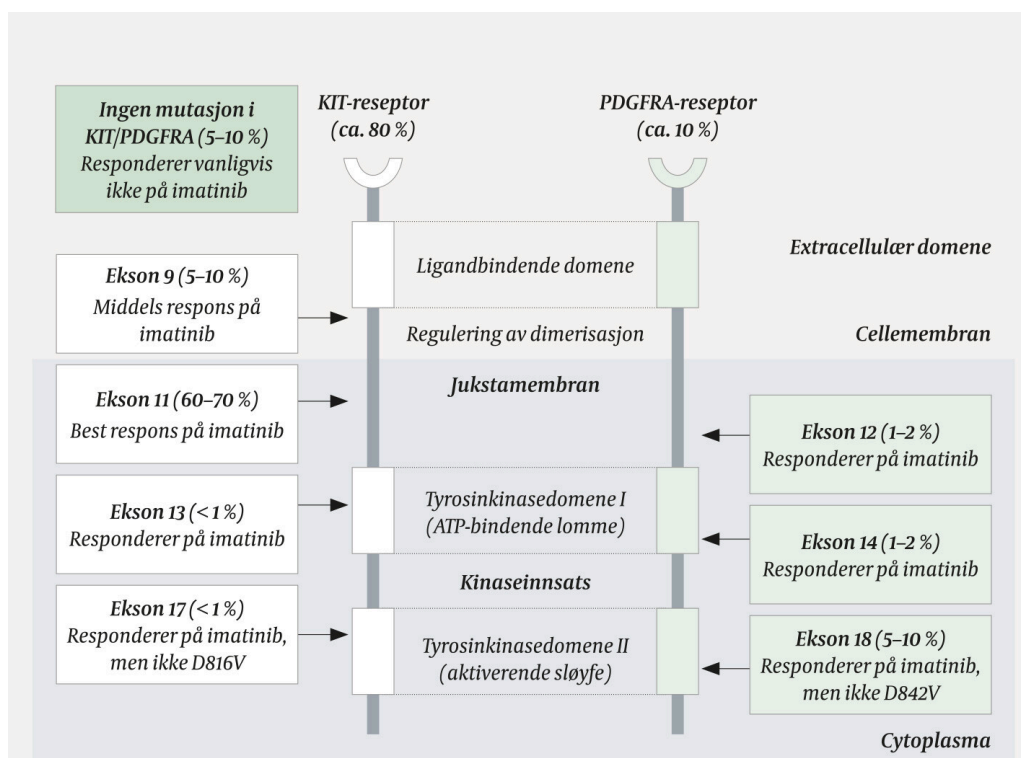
Ingen mutasjon i KIT/PDGFRA (5–10 %) Responderer vanligvis ikke på imatinib

KIT-reseptor (ca. 80 %)

PDGFRA-reseptor (ca. 10 %)

Ligandbindende domene

Extracellulær domene

Ekson 9 (5–10 %) Middels respons på imatinib

Regulering av dimerisasjon

Cellemembran

Jukstamembran

Ekson 11 (60–70 %) Best respons på imatinib

Ekson 12 (1–2 %) Responderer på imatinib

Ekson 13 (< 1 %) Responderer på imatinib

Tyrosinkinasedomene I (ATP-bindende lomme)

Ekson 14 (1–2 %) Responderer på imatinib

Kinaseinnsats

Ekson 17 (< 1 %) Responderer på imatinib, men ikke D816V

Tyrosinkinasedomene II (aktiverende sløyfe)

Ekson 18 (5–10 %) Responderer på imatinib, men ikke D842V

Cytoplasma